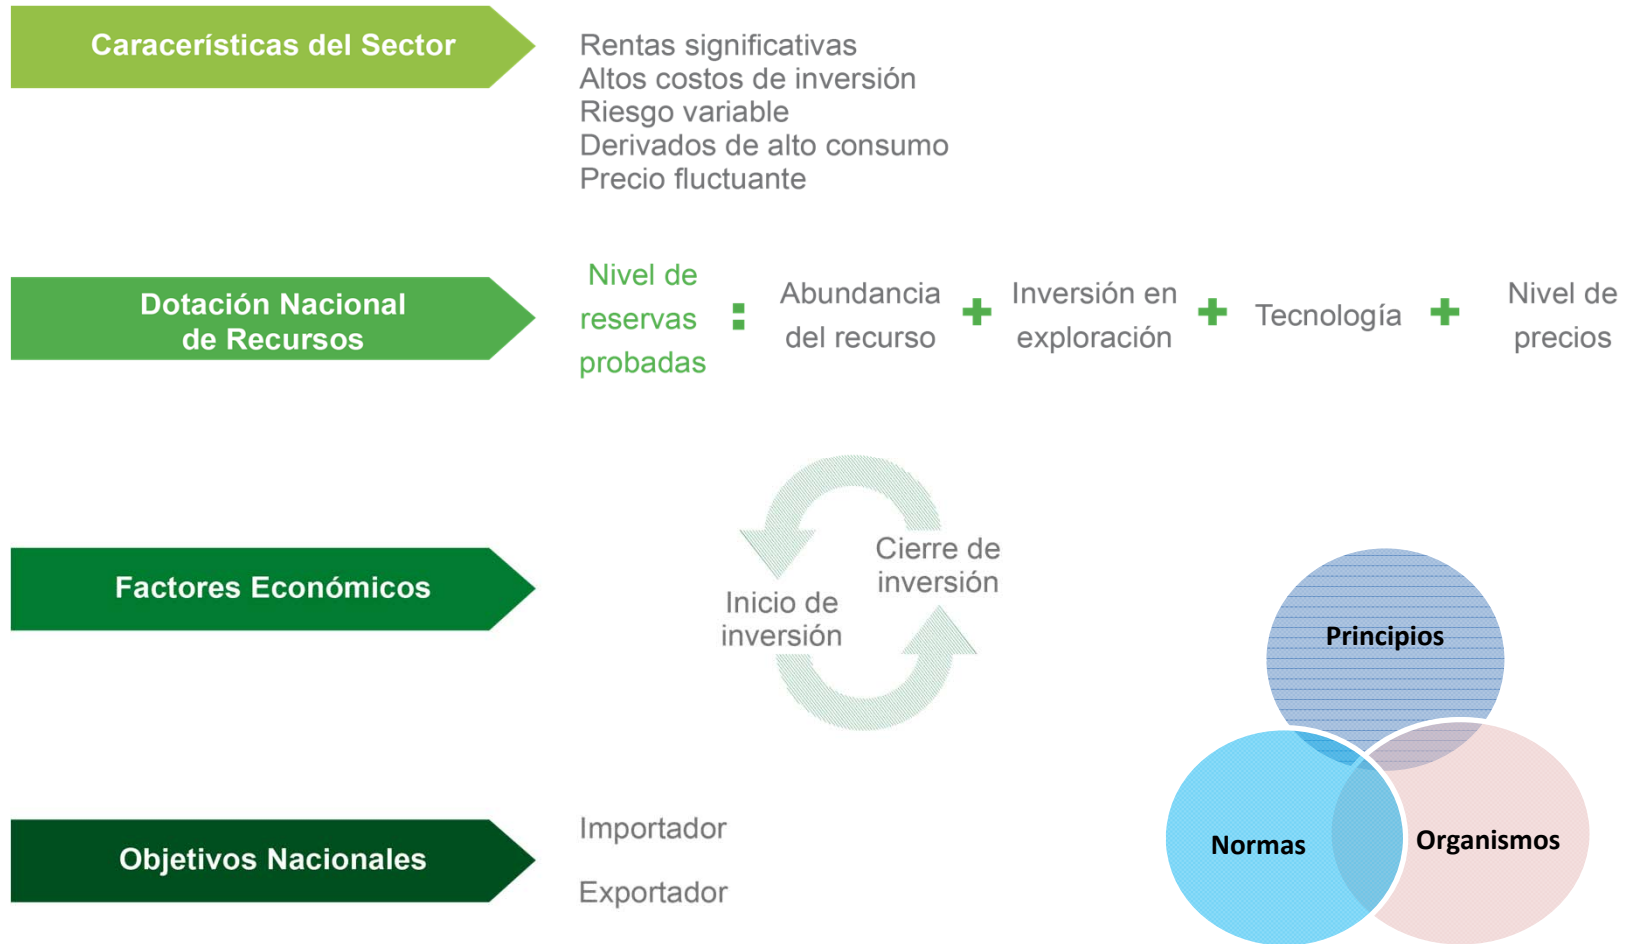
Caracerísticas del Sector

Rentas significativas
Altos costos de inversión
Riesgo variable
Derivados de alto consumo
Precio fluctuante

Dotación Nacional de Recursos

Nivel de reservas probadas : Abundancia del recurso + Inversión en exploración + Tecnología + Nivel de precios

Factores Económicos

Cierre de inversión
Inicio de inversión

Principios
Normas
Organismos

Objetivos Nacionales

Importador

Exportador